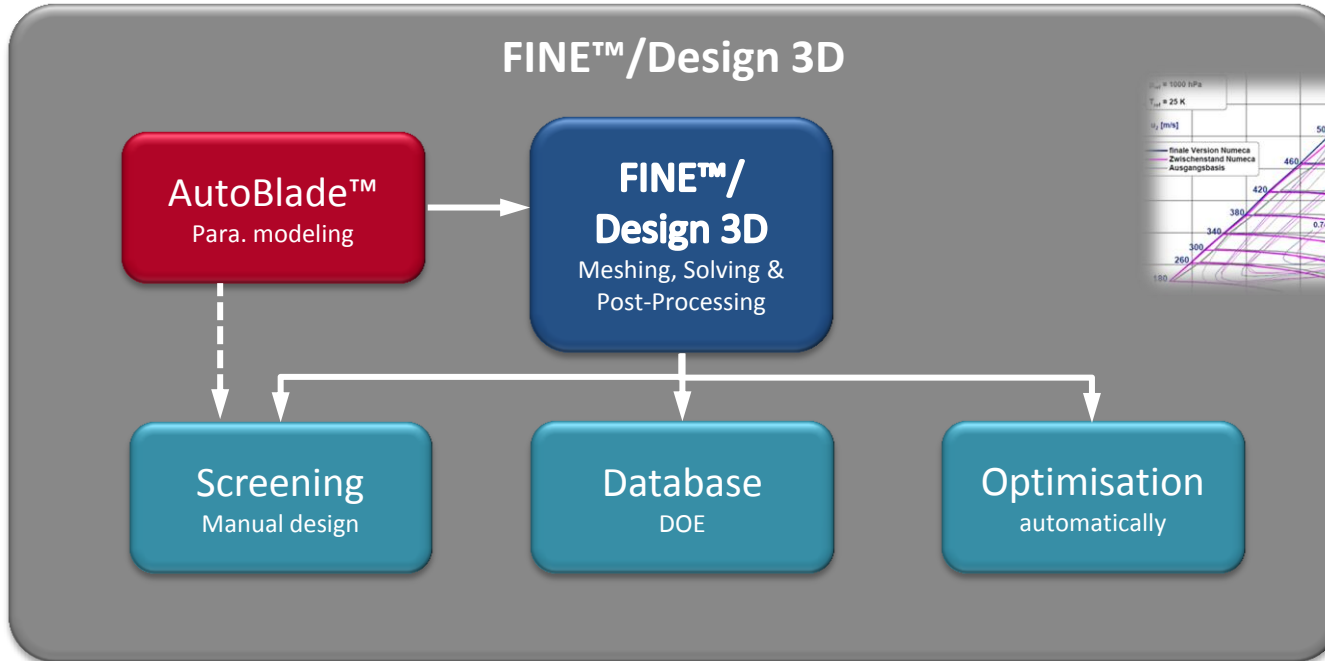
FINE™/Design 3D

AutoBlade™
Para. modeling

FINE™/
Design 3D
Meshing, Solving &
Post-Processing

$p_{ref}$ = 1000 hPa
$T_{ref}$ = 25 K
$u_2$ [m/s]
finale Version Numeca
Zwischenstand Numeca
Ausgangsbasis
50
460
420
380
340
300
260
180
0.7

Screening
Manual design

Database
DOE

Optimisation
automatically